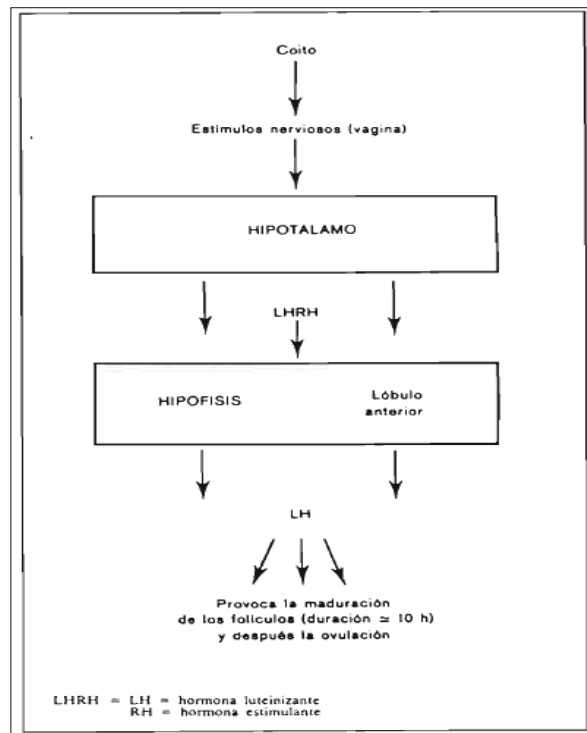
Coito

Estimulos nerviosos (vagina)

HIPOTALAMO

LHRH

HIPOFISIS

Lóbulo anterior

LH

Provoca la maduración de los folículos (duración $\simeq$ 10 h) y después la ovulación

LHRH = LH = hormona luteinizante
RH = hormona estimulante